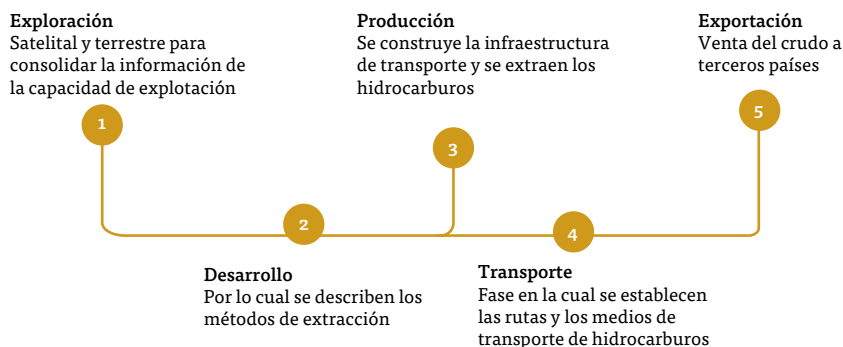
**Exploración**
Satelital y terrestre para consolidar la información de la capacidad de explotación

1

**Producción**
Se construye la infraestructura de transporte y se extraen los hidrocarburos

3

**Exportación**
Venta del crudo a terceros países

5

2

4

**Desarrollo**
Por lo cual se describen los métodos de extracción

**Transporte**
Fase en la cual se establecen las rutas y los medios de transporte de hidrocarburos